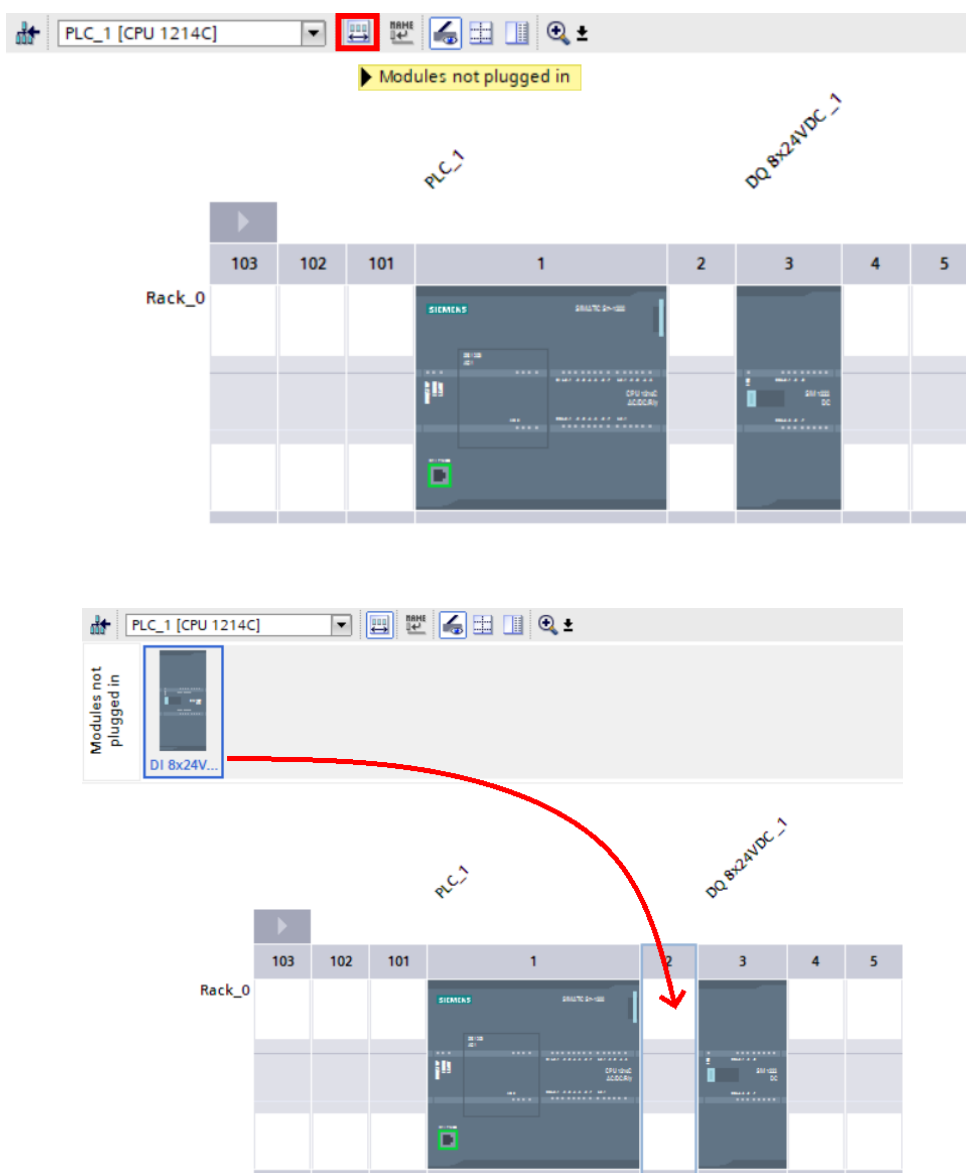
PLC_1 [CPU 1214C]

Modules not plugged in

PLC_1

DQ 8x24VDC_1

| 103 | 102 | 101 | 1 | 2 | 3 | 4 | 5 |
|---|---|---|---|---|---|---|---|

Rack_0

SIEMENS

PLC_1 [CPU 1214C]

Modules not plugged in

DI 8x24V...

PLC_1

DQ 8x24VDC_1

| 103 | 102 | 101 | 1 | 2 | 3 | 4 | 5 |
|---|---|---|---|---|---|---|---|

Rack_0

SIEMENS